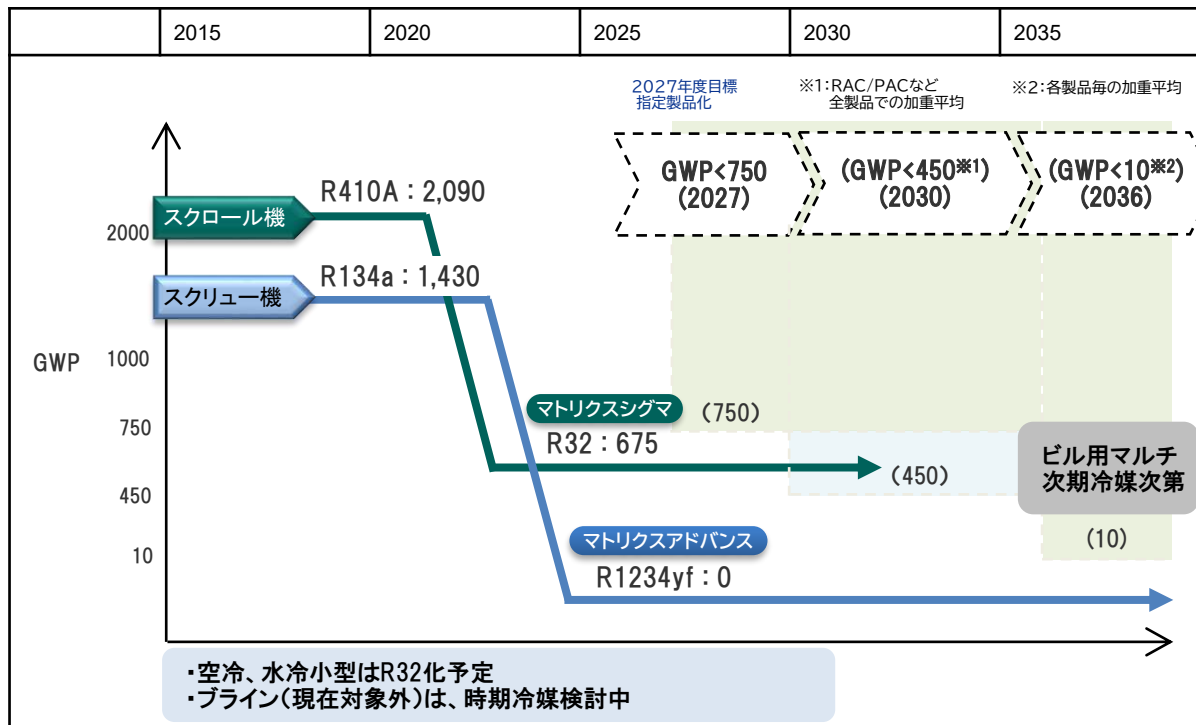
| | 2015 | 2020 | 2025 | 2030 | 2035 |
|---|---|---|---|---|---|

2027年度目標
指定製品化

※1:RAC/PACなど
全製品での加重平均

※2:各製品毎の加重平均

GWP<750
(2027)

(GWP<450$^{※1}$)
(2030)

(GWP<10$^{※2}$)
(2036)

スクロール機

R410A : 2,090

スクリュー機

R134a : 1,430

GWP

2000
1000
750
450
10

マトリクスシグマ

(750)

R32 : 675

(450)

ビル用マルチ
次期冷媒次第

マトリクスアドバンス

(10)

R1234yf : 0

・空冷、水冷小型はR32化予定
・ブライン(現在対象外)は、時期冷媒検討中